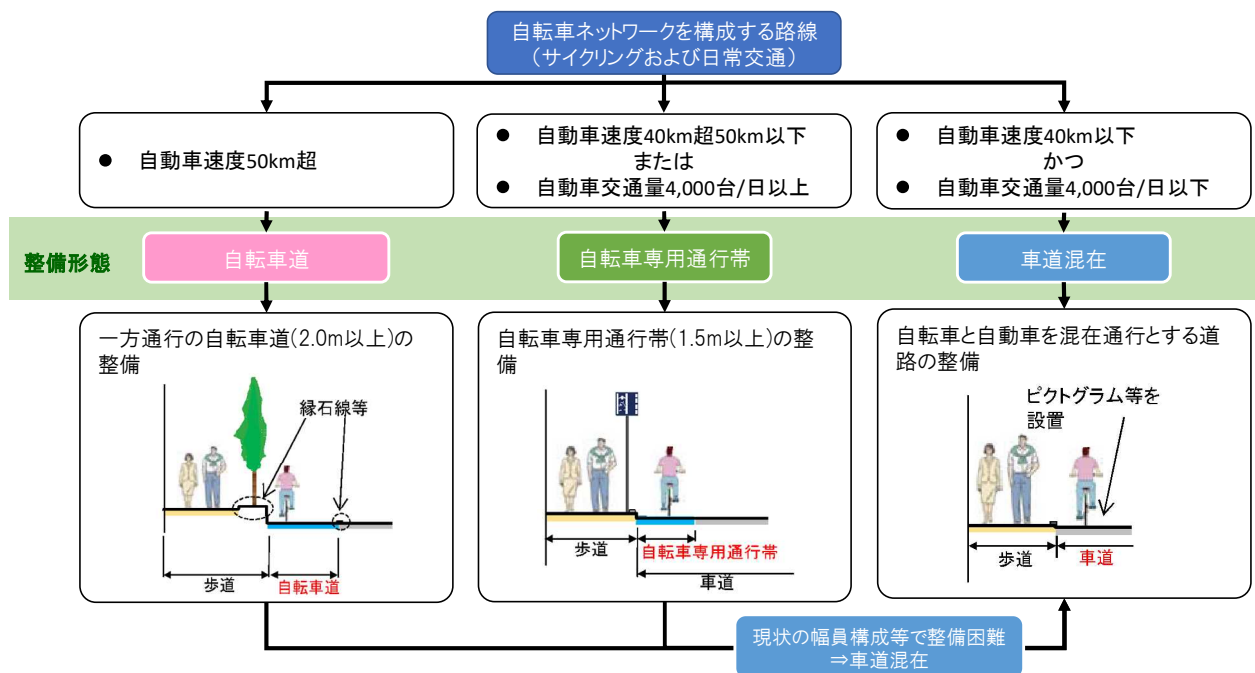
自転車ネットワークを構成する路線
（サイクリングおよび日常交通）

● 自動車速度50km超

● 自動車速度40km超50km以下
または
● 自動車交通量4,000台/日以上

● 自動車速度40km以下
かつ
● 自動車交通量4,000台/日以下

整備形態

自転車道

自転車専用通行帯

車道混在

一方通行の自転車道(2.0m以上)の整備

縁石線等

歩道

自転車道

自転車専用通行帯(1.5m以上)の整備

歩道

自転車専用通行帯

車道

自転車と自動車を混在通行とする道路の整備

ピクトグラム等を設置

歩道

車道

現状の幅員構成等で整備困難
⇒車道混在